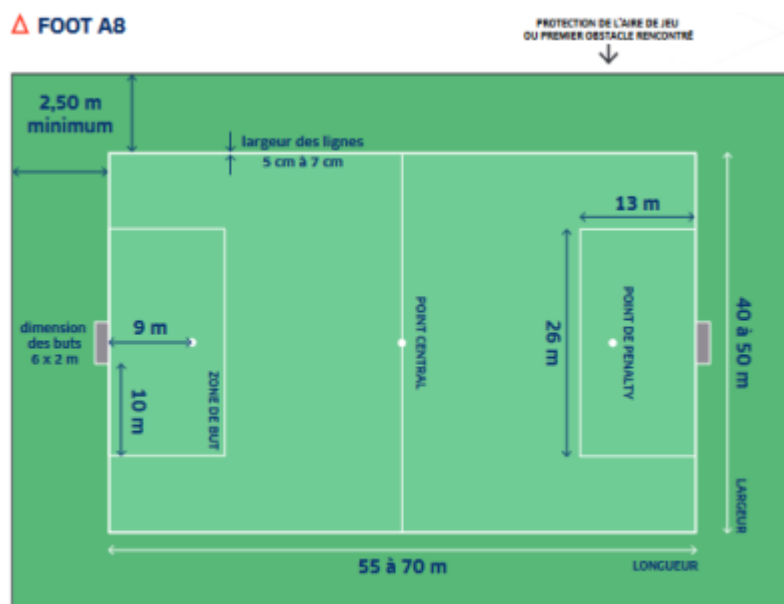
FOOT A8

PROTECTION DE L'AIRE DE JEU OU PREMIER OBSTACLE RENCONTRÉ

2,50 m minimum

largeur des lignes 5 cm à 7 cm

13 m

dimension des buts 6 x 2 m

9 m

10 m

ZONE DE BUT

POINT CENTRAL

26 m

POINT DE PENALTY

40 à 50 m

LARGEUR

55 à 70 m

LONGUEUR